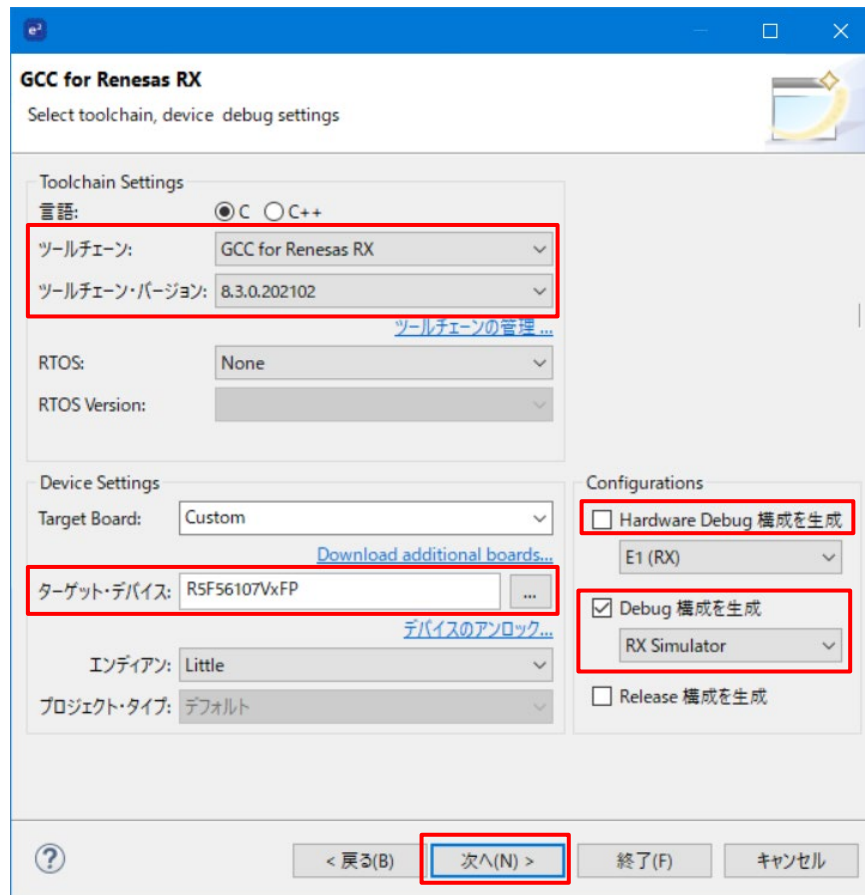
e²

GCC for Renesas RX

Select toolchain, device debug settings

Toolchain Settings

言語: C C++

ツールチェーン: GCC for Renesas RX

ツールチェーン・バージョン: 8.3.0.202102

ツールチェーンの管理 ...

RTOS: None

RTOS Version:

Device Settings

Target Board: Custom

Download additional boards...

ターゲット・デバイス: R5F56107VxFP ...

デバイスのアンロック...

エンディアン: Little

プロジェクト・タイプ: デフォルト

Configurations

Hardware Debug 構成を生成

E1 (RX)

Debug 構成を生成

RX Simulator

Release 構成を生成

?

< 戻る(B)

次へ(N) >

終了(F)

キャンセル